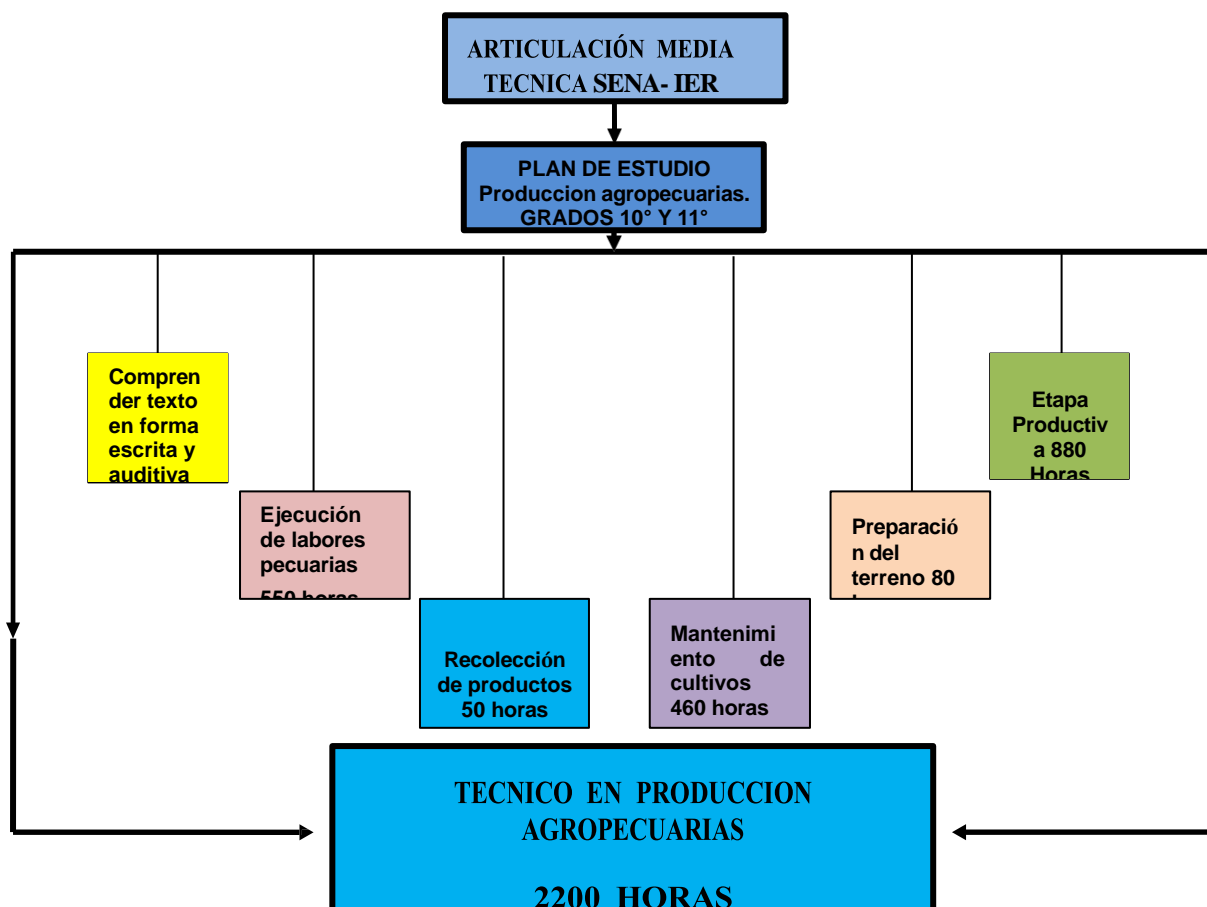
ARTICULACIÓN MEDIA TECNICA SENA- IER

PLAN DE ESTUDIO
Produccion agropecuarias.
GRADOS 10° Y 11°

Comprender texto en forma escrita y auditiva

Ejecución de labores pecuarias 550 horas

Recolección de productos 50 horas

Mantenimiento de cultivos 460 horas

Preparación del terreno 80 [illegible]

Etapa Productiva 880 Horas

TECNICO EN PRODUCCION AGROPECUARIAS

2200 HORAS